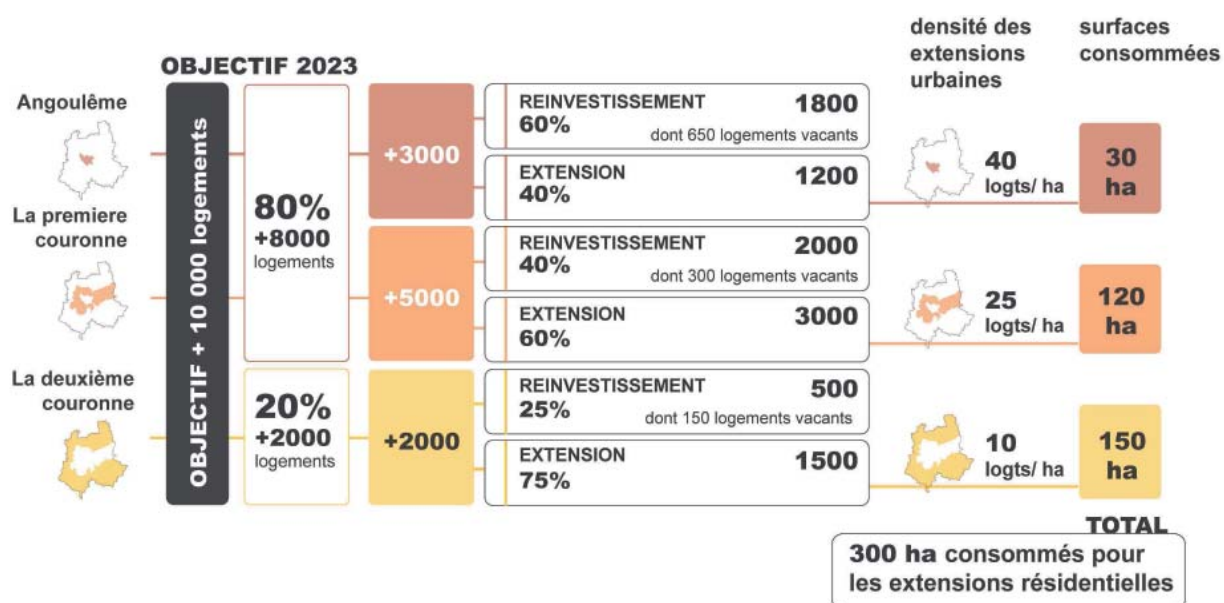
OBJECTIF 2023

densité des extensions urbaines

surfaces consommées

Angoulême

La premiere couronne

La deuxième couronne

OBJECTIF + 10 000 logements

80%
+8000
logements

20%
+2000
logements

+3000

+5000

+2000

REINVESTISSEMENT
60%
1800
dont 650 logements vacants

EXTENSION
40%
1200

REINVESTISSEMENT
40%
2000
dont 300 logements vacants

EXTENSION
60%
3000

REINVESTISSEMENT
25%
500
dont 150 logements vacants

EXTENSION
75%
1500

40
logts/ ha

30
ha

25
logts/ ha

120
ha

10
logts/ ha

150
ha

TOTAL

300 ha consommés pour les extensions résidentielles